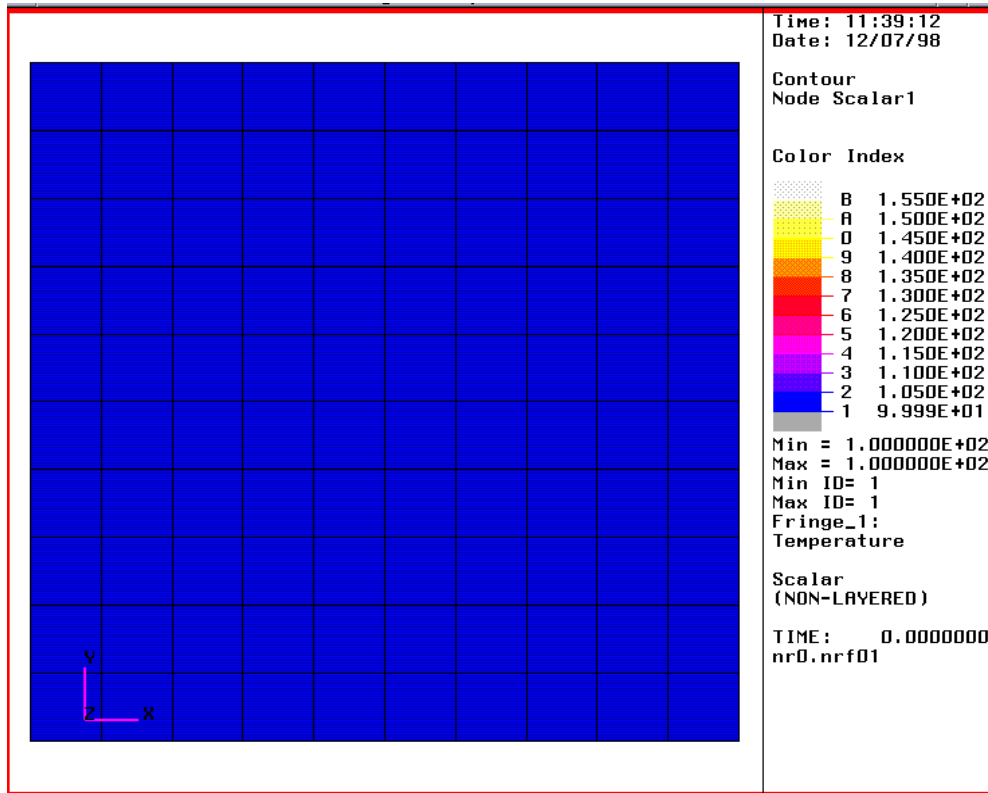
Time: 11:39:12
Date: 12/07/98

Contour
Node Scalar1

Color Index

B 1.550E+02
A 1.500E+02
0 1.450E+02
9 1.400E+02
8 1.350E+02
7 1.300E+02
6 1.250E+02
5 1.200E+02
4 1.150E+02
3 1.100E+02
2 1.050E+02
1 9.999E+01

Min = 1.000000E+02
Max = 1.000000E+02
Min ID= 1
Max ID= 1
Fringe_1:
Temperature

Scalar
(NON-LAYERED)

TIME: 0.0000000
nr0.nrf01

Y
Z X